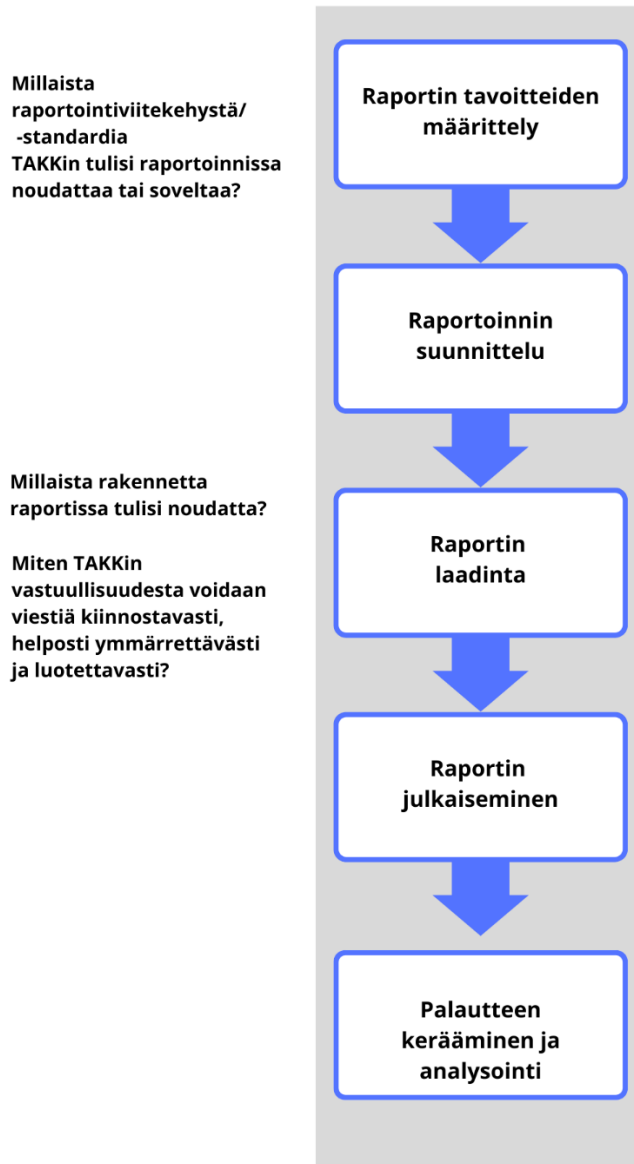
Millaista raportointiviitekehystä/ -standardia TAKKin tulisi raportoinnissa noudattaa tai soveltaa?

Raportin tavoitteiden määrittely

Raportoinnin suunnittelu

Millaista rakennetta raportissa tulisi noudatta?

Miten TAKKin vastuullisuudesta voidaan viestiä kiinnostavasti, helposti ymmärrettävästi ja luotettavasti?

Raportin laadinta

Raportin julkaiseminen

Palautteen kerääminen ja analysointi